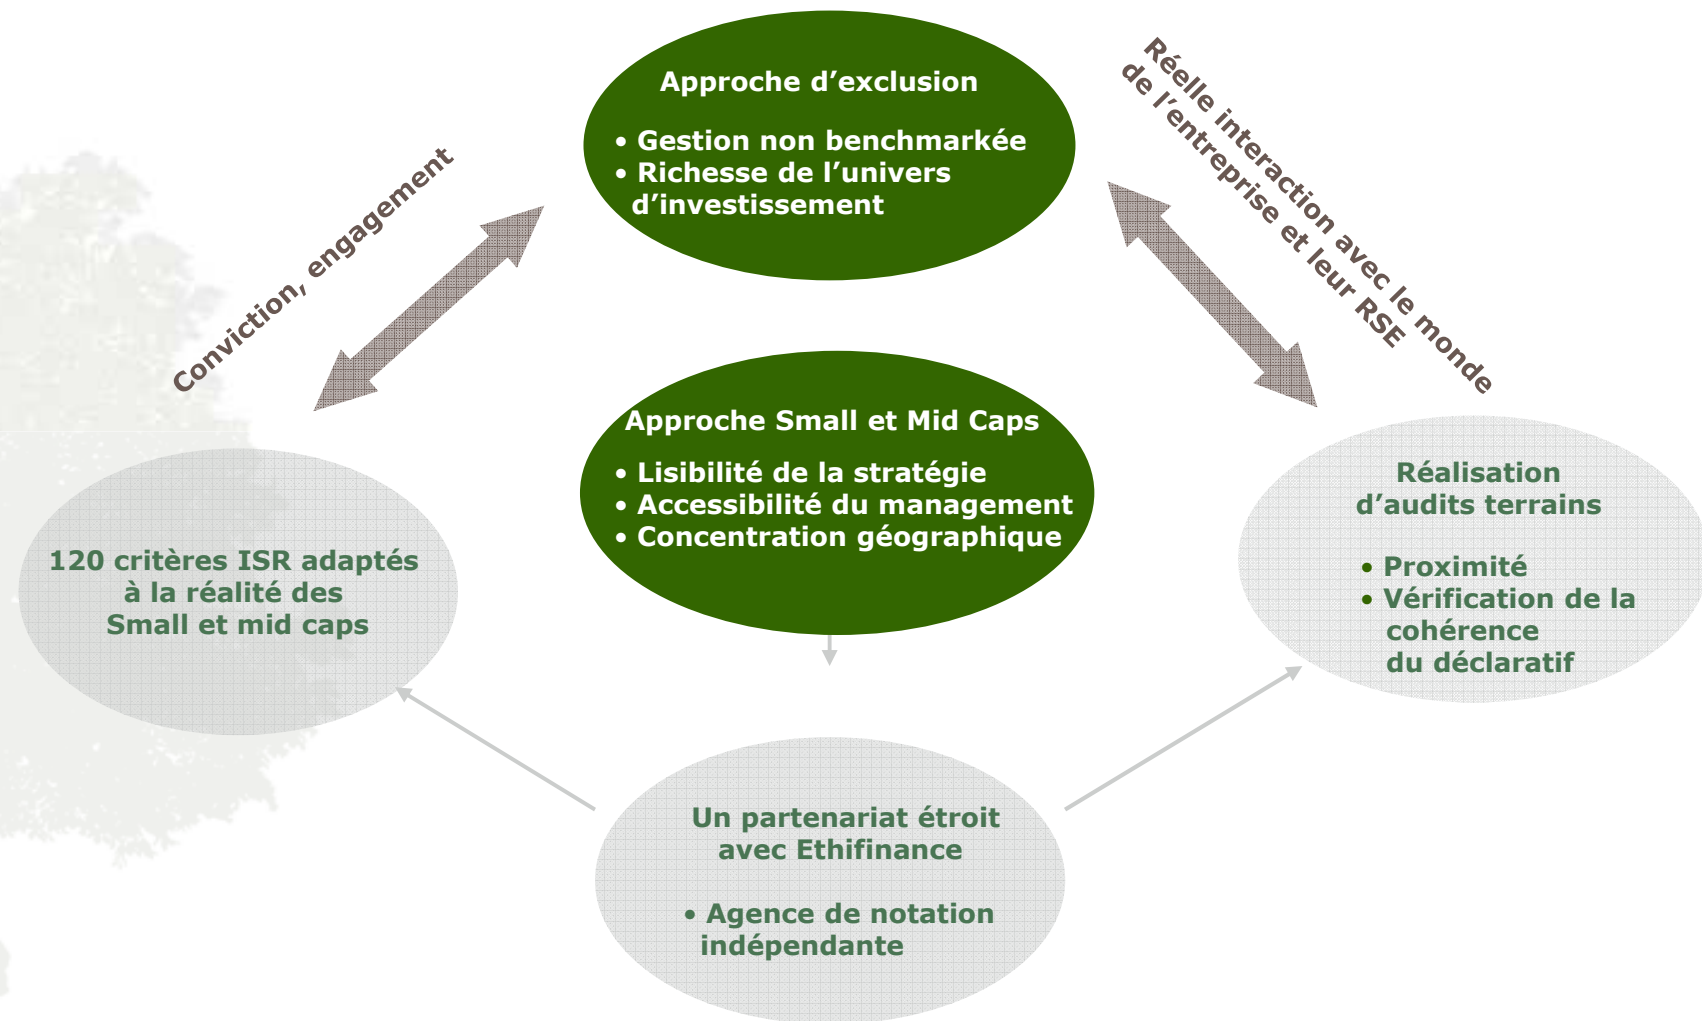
Approche d’exclusion

• Gestion non benchmarkée
• Richesse de l’univers d’investissement

Conviction, engagement

Réelle interaction avec le monde de l’entreprise et leur RSE

Approche Small et Mid Caps

• Lisibilité de la stratégie
• Accessibilité du management
• Concentration géographique

120 critères ISR adaptés à la réalité des Small et mid caps

Réalisation d’audits terrains

• Proximité
• Vérification de la cohérence du déclaratif

Un partenariat étroit avec Ethifinance

• Agence de notation indépendante